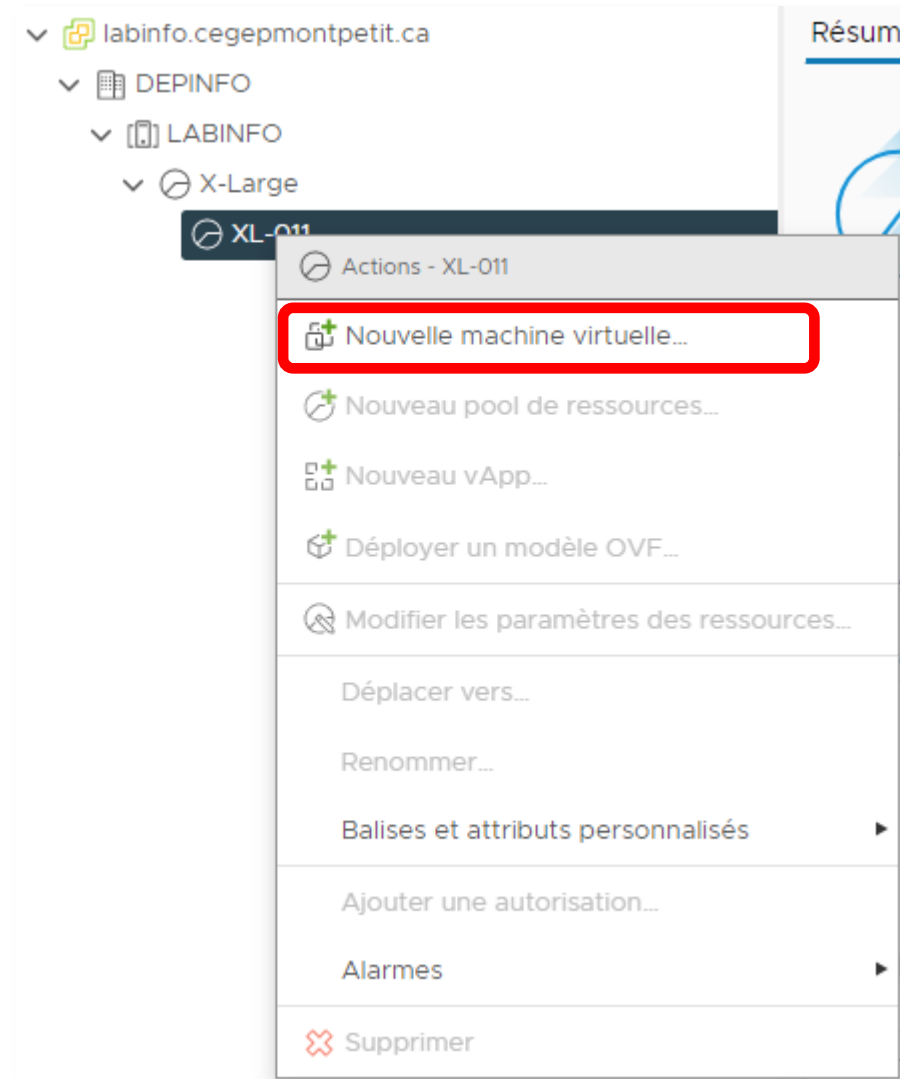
labinfo.cegepmontpetit.ca
DEPINFO
LABINFO
X-Large
XL-011

Résum

Actions - XL-011
Nouvelle machine virtuelle...
Nouveau pool de ressources...
Nouveau vApp...
Déployer un modèle OVF...
Modifier les paramètres des ressources...
Déplacer vers...
Renommer...
Balises et attributs personnalisés
Ajouter une autorisation...
Alarmes
Supprimer